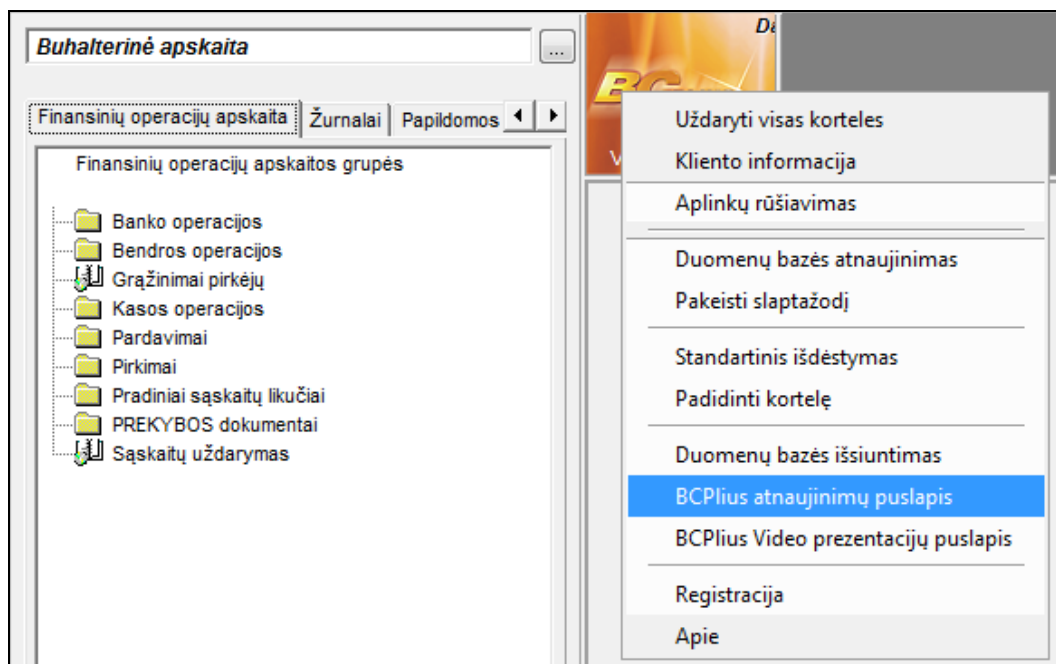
Buhalterinė apskaita

...

Finansinių operacijų apskaita | Žurnalai | Papildomos

Finansinių operacijų apskaitos grupės

Banko operacijos
Bendros operacijos
Grąžinimai pirkėjų
Kasos operacijos
Pardavimai
Pirkimai
Pradiniai sąskaitų likučiai
PREKYBOS dokumentai
Sąskaitų uždarymas

Di

BC

V

Uždaryti visas korteles
Kliento informacija
Aplinkų rūšiavimas
Duomenų bazės atnaujinimas
Pakeisti slaptažodį
Standartinis išdėstymas
Padidinti kortelę
Duomenų bazės išsiuntimas
BCPlius atnaujinimų puslapis
BCPlius Video prezentacijų puslapis
Registracija
Apie